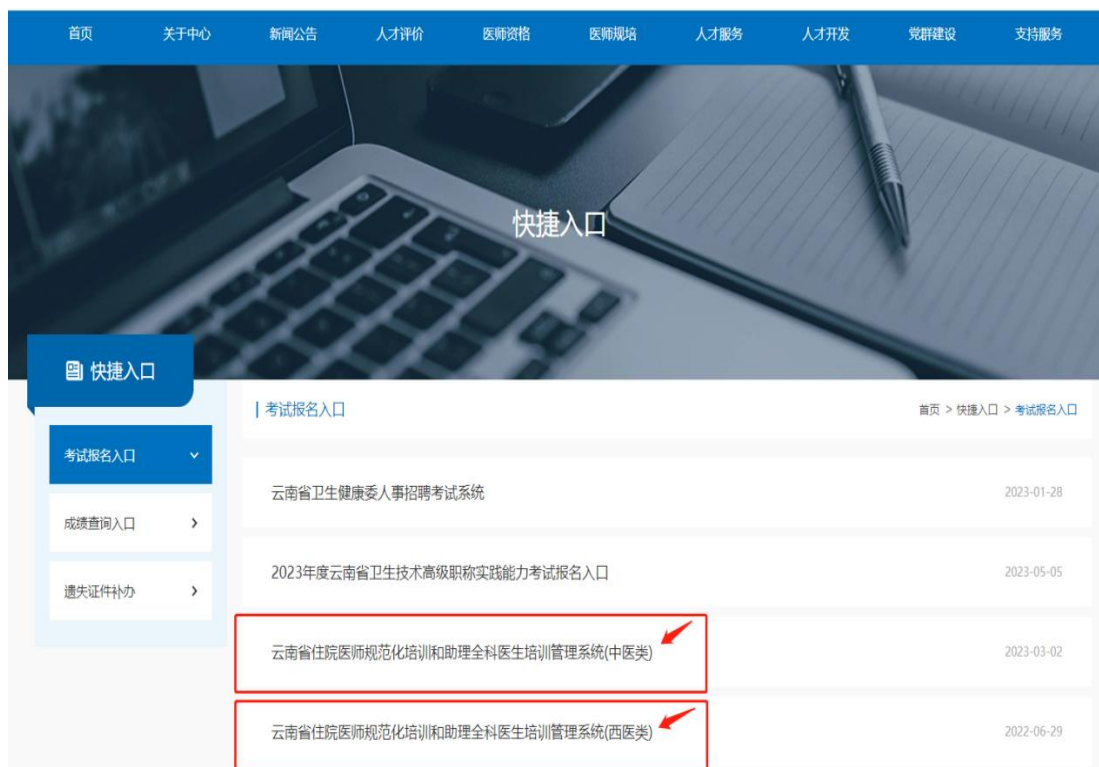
首页 关于中心 新闻公告 人才评价 医师资格 医师规培 人才服务 人才开发 党群建设 支持服务

快捷入口

快捷入口

考试报名入口

成绩查询入口

遗失证件补办

| 考试报名入口

首页 > 快捷入口 > 考试报名入口

云南省卫生健康委人事招聘考试系统 2023-01-28

2023年度云南省卫生技术高级职称实践能力考试报名入口 2023-05-05

云南省住院医师规范化培训和助理全科医生培训管理系统(中医类) 2023-03-02

云南省住院医师规范化培训和助理全科医生培训管理系统(西医类) 2022-06-29